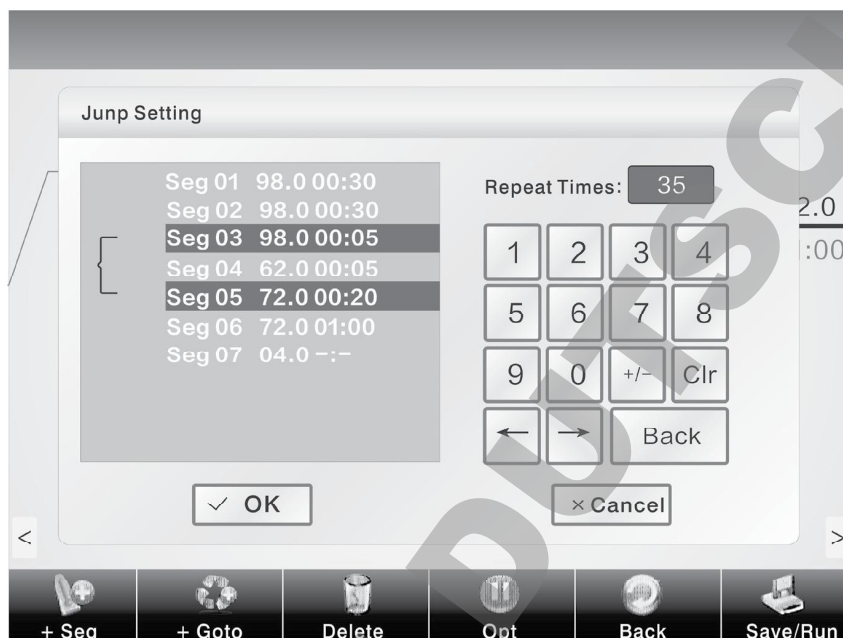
Junp Setting

Seg 01 98.0 00:30
Seg 02 98.0 00:30
Seg 03 98.0 00:05
Seg 04 62.0 00:05
Seg 05 72.0 00:20
Seg 06 72.0 01:00
Seg 07 04.0 -:-

Repeat Times: 35

2.0
:00

| 1 | 2 | 3 | 4 |
|---|---|---|---|
| 5 | 6 | 7 | 8 |
| 9 | 0 | +/- | Clr |
| ← | → | Back | |

✓ OK

× Cancel

<

>

DUTSCHER

+ Seg
+ Goto
Delete
Opt
Back
Save/Run